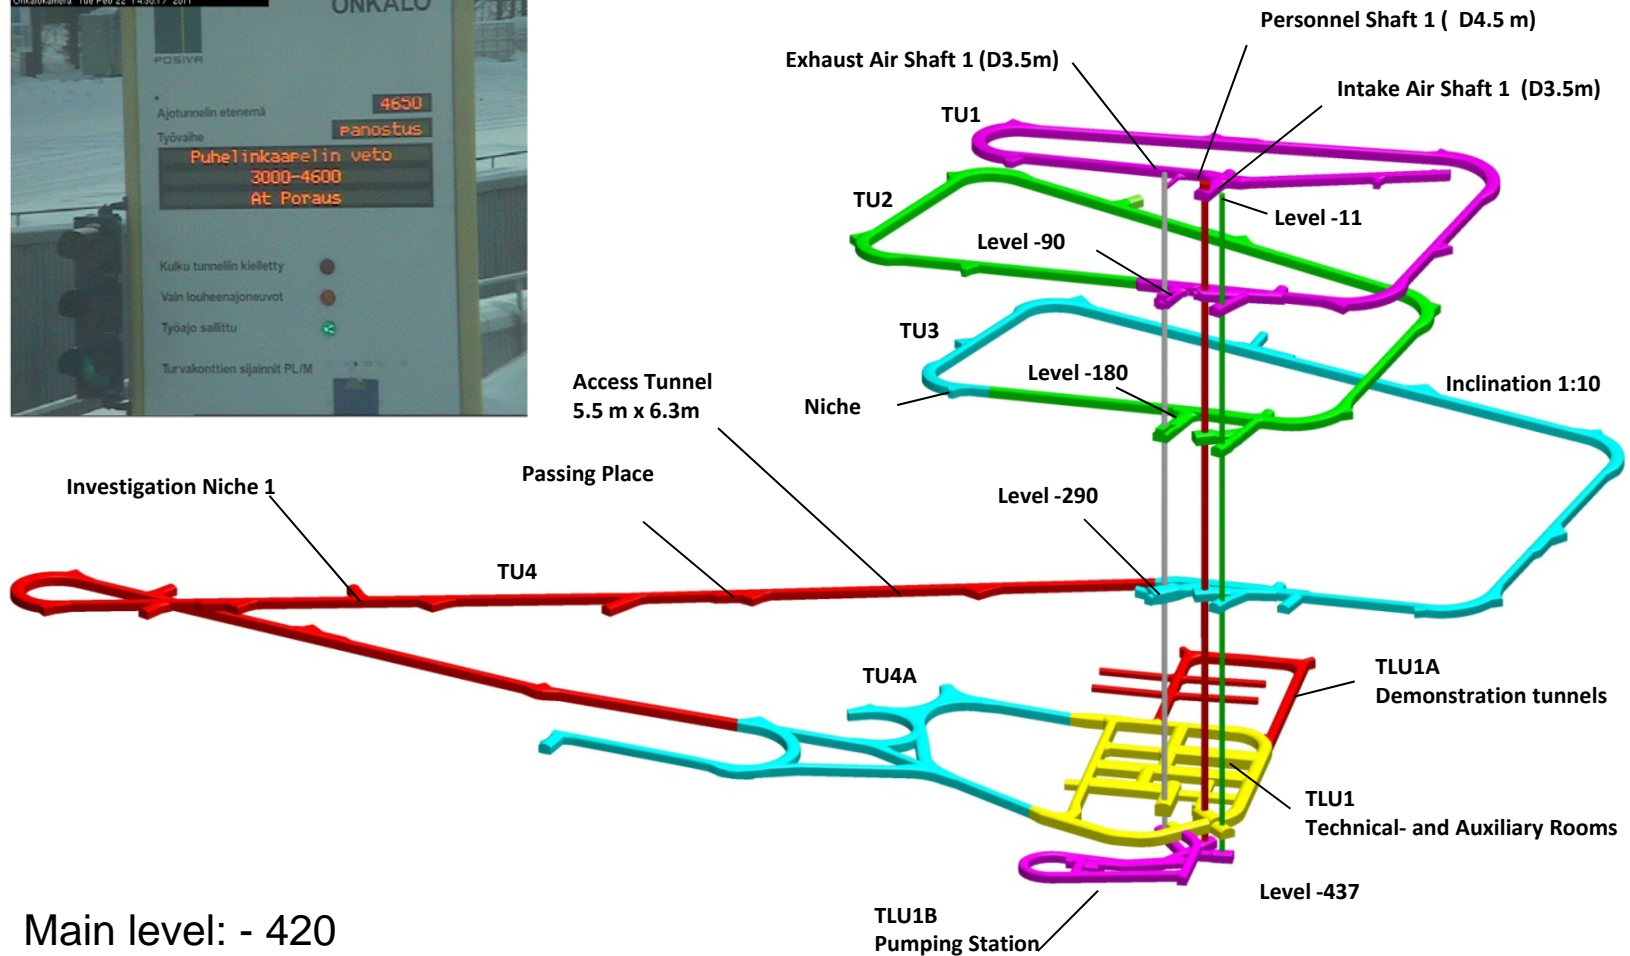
Onkalokamera Tue Feb 22 14:30:17 2011

ONKALO

POSIVA

Ajotunnelin etenemä 4650

Työvaihe Panostus

Puhelinkaapelin veto
3000-4600
At Poraus

Kulku tunneliin kielletty

Vain louheenajoneuvot

Työajo sallittu

Turvakonttien sijainnit PL/M

Personnel Shaft 1 ( D4.5 m)

Exhaust Air Shaft 1 (D3.5m)

Intake Air Shaft 1 (D3.5m)

TU1

TU2

Level -11

Level -90

TU3

Level -180

Inclination 1:10

Access Tunnel
5.5 m x 6.3m

Niche

Passing Place

Investigation Niche 1

Level -290

TU4

TU4A

TLU1A
Demonstration tunnels

TLU1
Technical- and Auxiliary Rooms

Level -437

TLU1B
Pumping Station

Main level: - 420